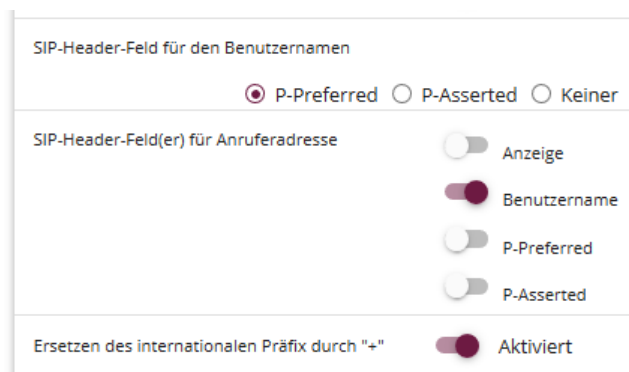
SIP-Header-Feld für den Benutzernamen

P-Preferred P-Asserted Keiner

SIP-Header-Feld(er) für Anruferadresse

Anzeige

Benutzername

P-Preferred

P-Asserted

Ersetzen des internationalen Präfix durch "+"

Aktiviert